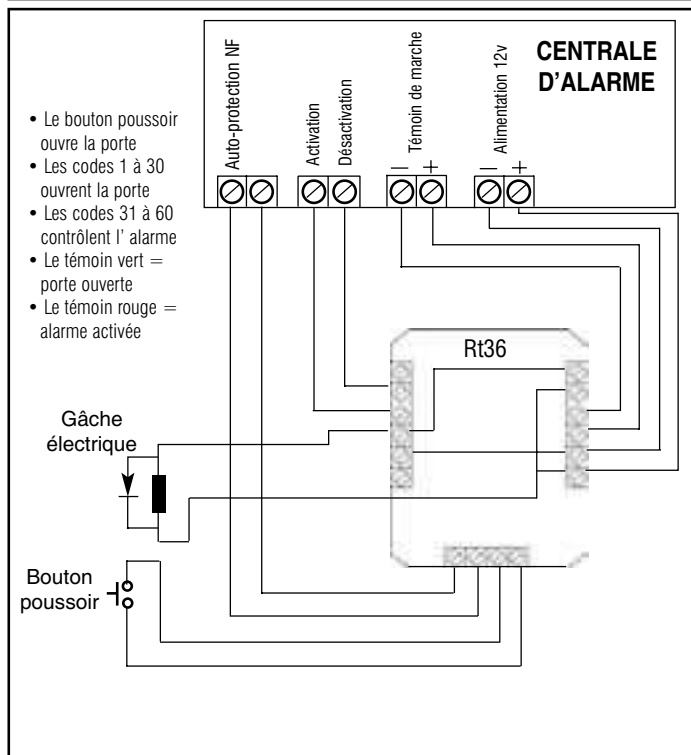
CENTRALE D'ALARME

Auto-protection NF

Activation

Désactivation

Témoin de marche

– +

Alimentation 12v

– +

• Le bouton poussoir ouvre la porte
• Les codes 1 à 30 ouvrent la porte
• Les codes 31 à 60 contrôlent l' alarme
• Le témoin vert = porte ouverte
• Le témoin rouge = alarme activée

Rt36

Gâche électrique

Bouton poussoir